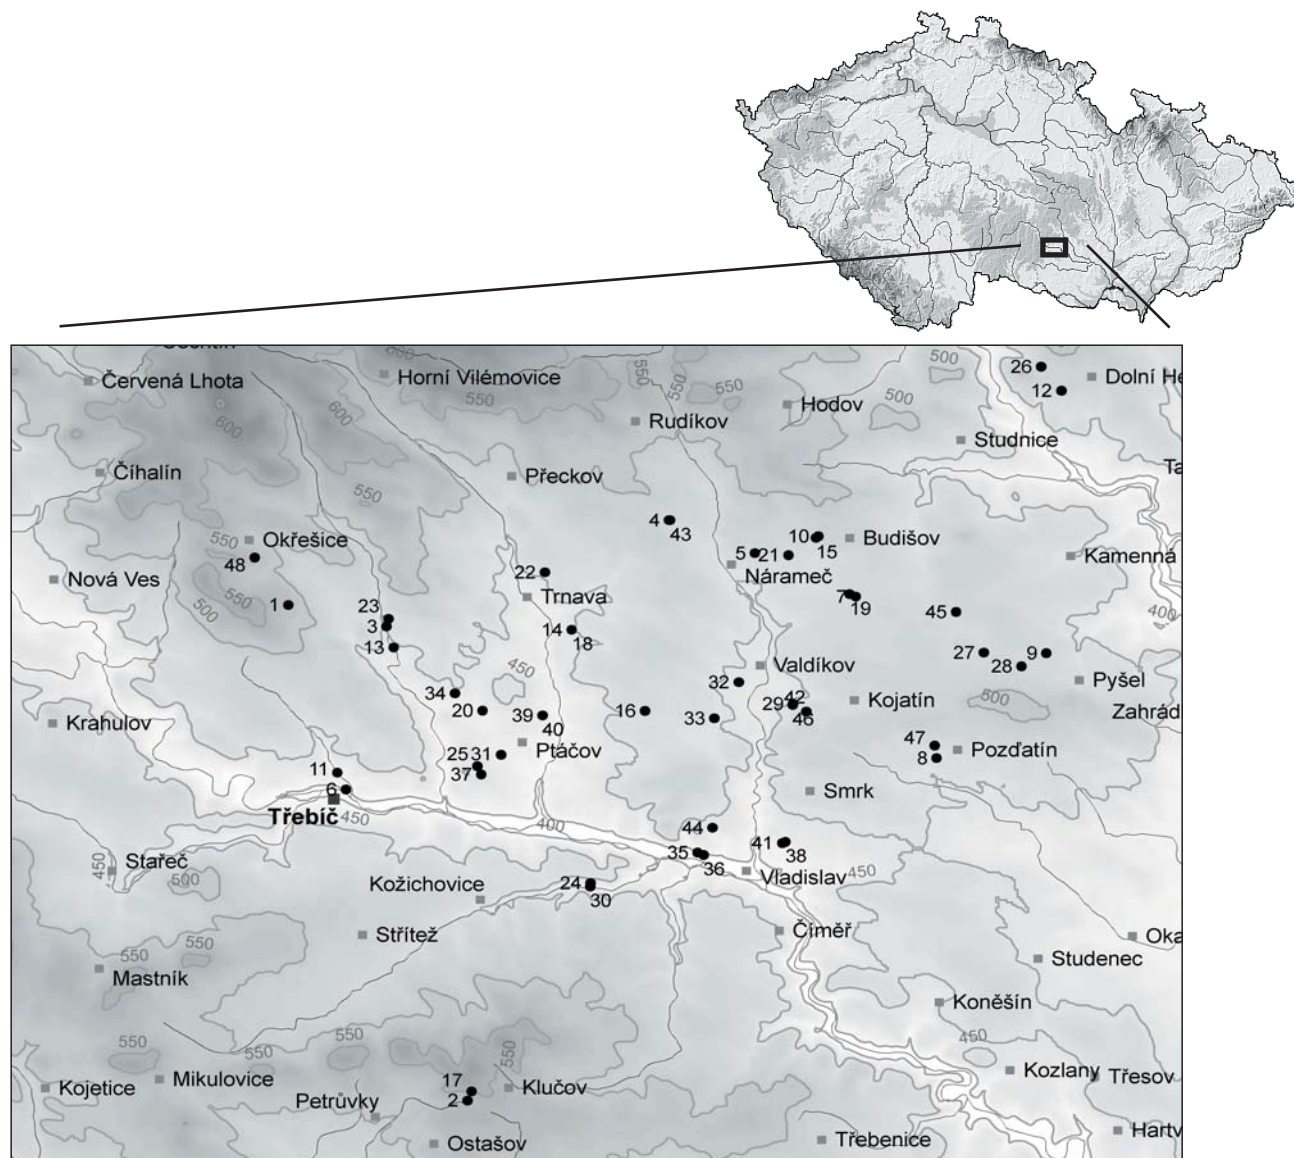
Červená Lhota
Horní Vilémovice
600
550
550
550
500
26
12
Dolní He
Hodov
500
Rudíkov
600
Studnice
Čihalín
Přeckov
550
Ta
4
43
10
15
Budišov
550
Okřešice
48
5
21
Náramec
Kamenná
22
Nová Ves
550
1
23
3
Trnava
7
19
45
500
13
14
18
400
27
28
9
450
Valdíkov
Pyšel
34
32
29
42
46
Kojatín
500
Zahrád
20
39
40
16
33
Krahulov
47
8
Pozďatín
25
31
37
Ptáčov
11
6
Smrk
Třebíč
450
400
44
41
38
35
36
Vladislav
450
Stařeč
450
500
Kožichovice
24
30
Střítež
Čimeř
Oka
550
550
Studenec
Mastník
Koněšín
550
550
550
450
550
Kozlany
Třesov
Kojetice
Mikulovice
17
2
Klučov
Petrůvky
Ostašov
Třebenice
Hartv